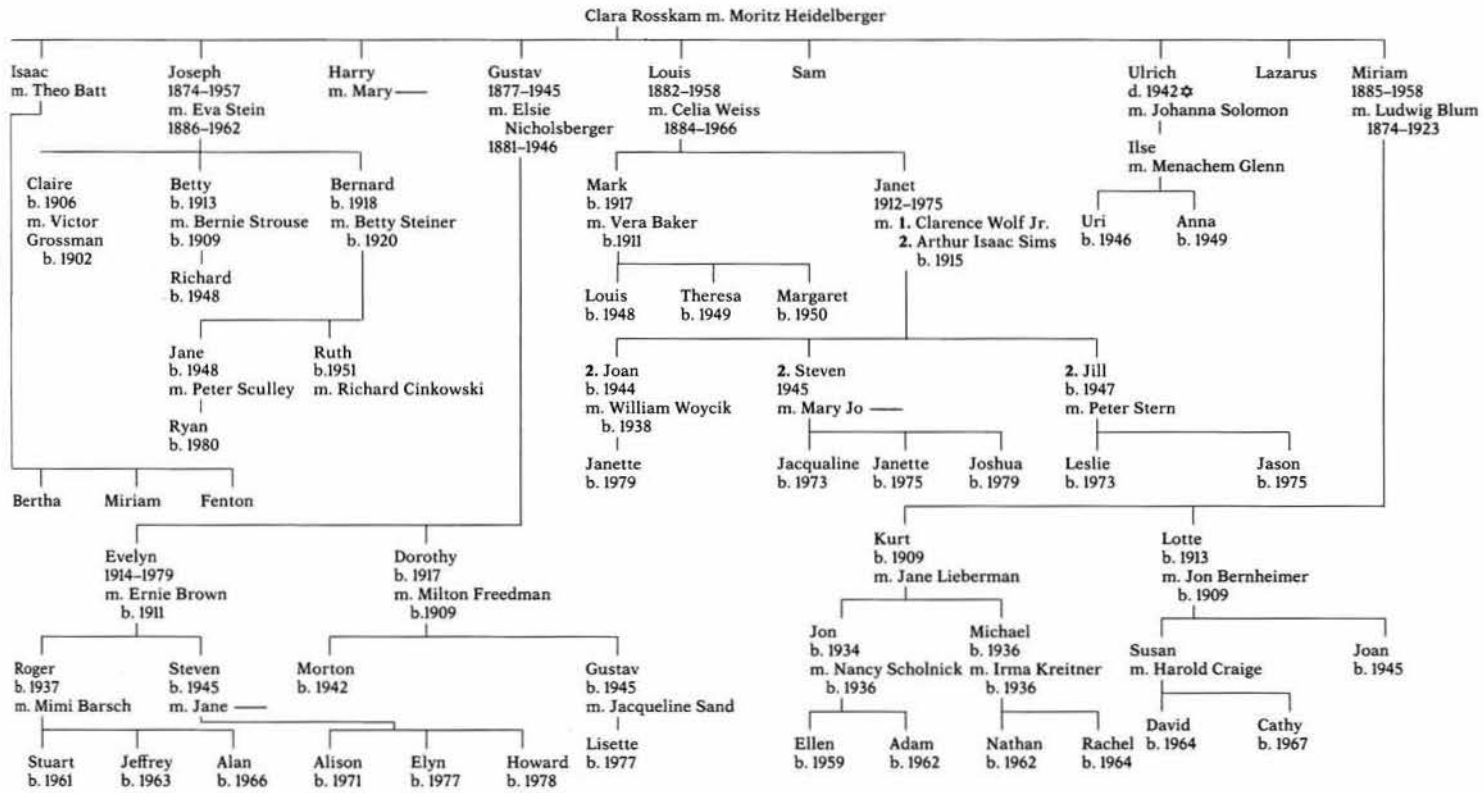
Clara Rosskam m. Moritz Heidelberger

Isaac
m. Theo Batt

Joseph
1874–1957
m. Eva Stein
1886–1962

Harry
m. Mary

Gustav
1877–1945
m. Elsie Nicholsberger
1881–1946

Louis
1882–1958
m. Celia Weiss
1884–1966

Sam

Ulrich
d. 1942 ✡
m. Johanna Solomon

Lazarus

Miriam
1885–1958
m. Ludwig Blum
1874–1923

Claire
b. 1906
m. Victor Grossman
b. 1902

Betty
b. 1913
m. Bernie Strouse
b. 1909

Bernard
b. 1918
m. Betty Steiner
b. 1920

Richard
b. 1948

Jane
b. 1948
m. Peter Sculley

Ruth
b.1951
m. Richard Cinkowski

Ryan
b. 1980

Bertha

Miriam

Fenton

Mark
b. 1917
m. Vera Baker
b.1911

Janet
1912–1975
m. 1. Clarence Wolf Jr.
2. Arthur Isaac Sims
b. 1915

Louis
b. 1948

Theresa
b. 1949

Margaret
b. 1950

2. Joan
b. 1944
m. William Woycik
b. 1938

2. Steven
1945
m. Mary Jo

2. Jill
b. 1947
m. Peter Stern

Janette
b. 1979

Jacqualine
b. 1973

Janette
b. 1975

Joshua
b. 1979

Leslie
b. 1973

Jason
b. 1975

Ilse
m. Menachem Glenn

Uri
b. 1946

Anna
b. 1949

Evelyn
1914–1979
m. Ernie Brown
b. 1911

Dorothy
b. 1917
m. Milton Freedman
b.1909

Roger
b. 1937
m. Mimi Barsch

Steven
b. 1945
m. Jane

Morton
b. 1942

Gustav
b. 1945
m. Jacqueline Sand

Lisette
b. 1977

Stuart
b. 1961

Jeffrey
b. 1963

Alan
b. 1966

Alison
b. 1971

Elyn
b. 1977

Howard
b. 1978

Kurt
b. 1909
m. Jane Lieberman

Lotte
b. 1913
m. Jon Bernheimer
b. 1909

Jon
b. 1934
m. Nancy Scholnick
b. 1936

Michael
b. 1936
m. Irma Kreitner
b. 1936

Susan
m. Harold Craige

Joan
b. 1945

Ellen
b. 1959

Adam
b. 1962

Nathan
b. 1962

Rachel
b. 1964

David
b. 1964

Cathy
b. 1967